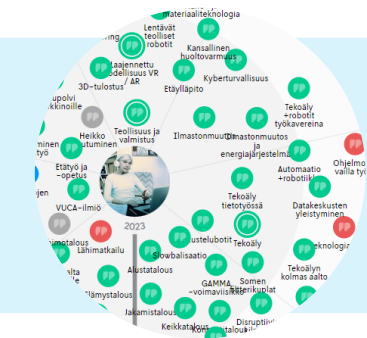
materiaaliteknologia
Lentävät teolliset robotit
Kansallinen huoltovarmuus
Laajennettu todellisuus VR / AR
3D-tulostus
Kyberturvallisuus
Etäyllläpito
kupolvi kkinoille
Heikko uutuminen
Teollisuus ja valmistus
Ilmastonmuutos
Ilmastonmuutos ja energiajärjestelmä
Tekoäly +robotit työkavereina
Ohjelmo vailla ty
Automaatio +robotiikka
Datakeskusten yleistyminen
Etätyö ja -opetus
VUCA-ilmiö
Tekoäly tietotyössä
2023
Tekoäly
teknologi
Lähimatkailu
imatalous
Keskustelubotit
Alustatalous
Glowbalisaatio
Somen
GAMMA -voimavirat
Tekoälyn kolmas aalto
Jakamistalous
Keikkatalous
Disruptiivi
lämystalous
alta